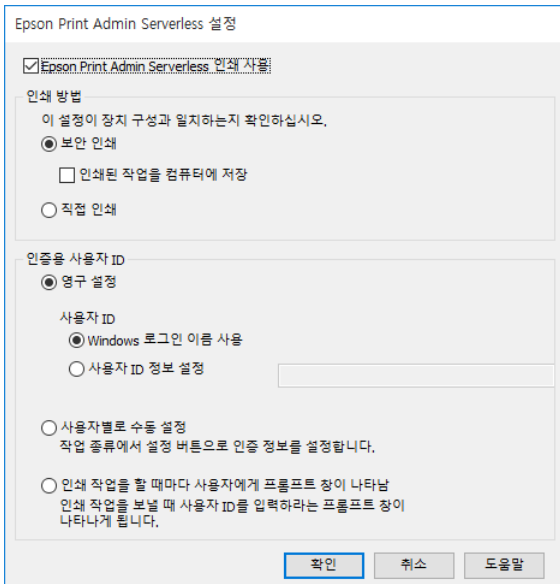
Epson Print Admin Serverless 설정

Epson Print Admin Serverless 인쇄 사용

인쇄 방법

이 설정이 장치 구성과 일치하는지 확인하십시오.

보안 인쇄

인쇄된 작업을 컴퓨터에 저장

직접 인쇄

인증용 사용자 ID

영구 설정

사용자 ID

Windows 로그인 이름 사용

사용자 ID 정보 설정

사용자별로 수동 설정

작업 종류에서 설정 버튼으로 인증 정보를 설정합니다.

인쇄 작업을 할 때마다 사용자에게 프롬프트 창이 나타남

인쇄 작업을 보낼 때 사용자 ID를 입력하라는 프롬프트 창이 나타나게 됩니다.

확인 취소 도움말